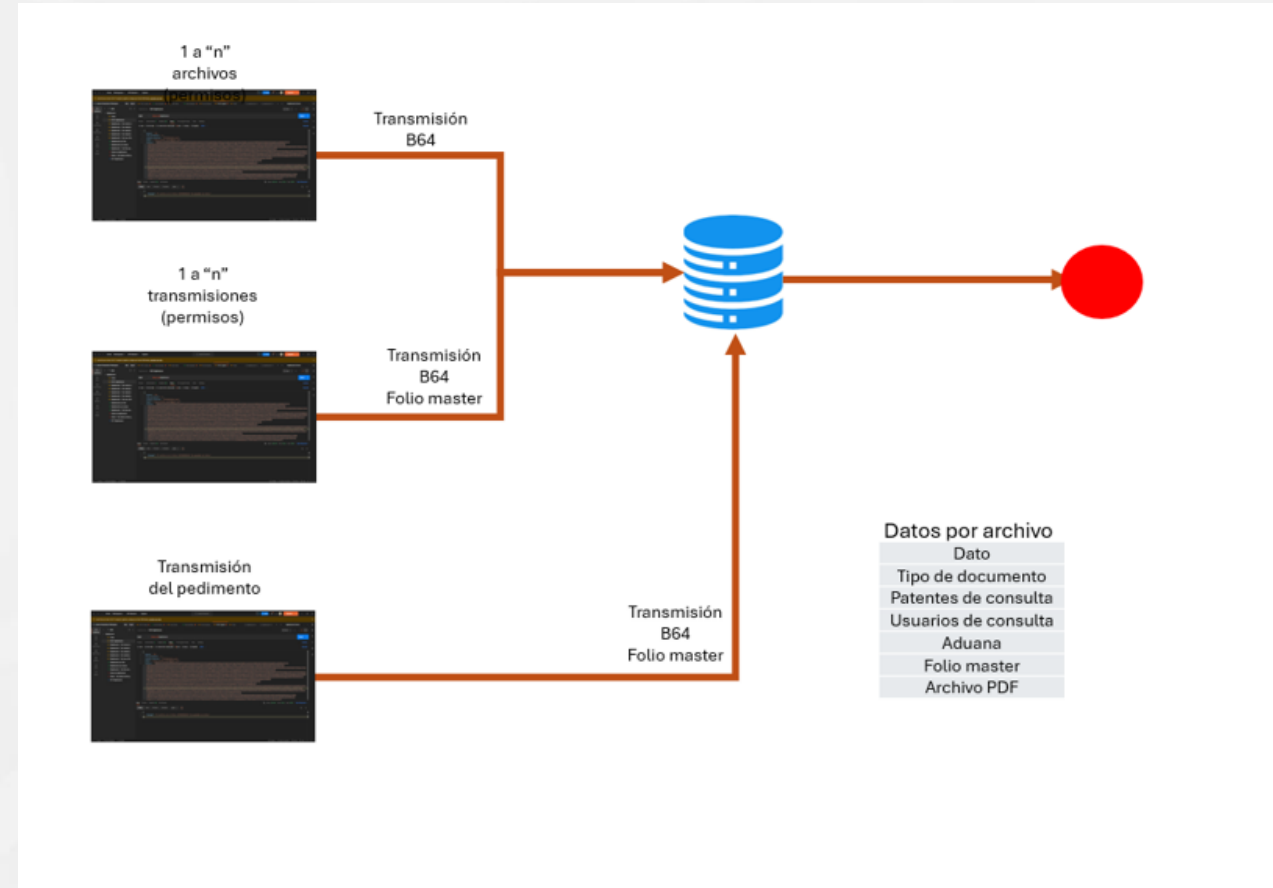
1 a “n”
archivos
(permisos)

Transmisión
B64

1 a “n”
transmisiones
(permisos)

Transmisión
B64
Folio master

Transmisión
del pedimento

Transmisión
B64
Folio master

Datos por archivo

| Dato |
|---|
| Tipo de documento |
| Patentes de consulta |
| Usuarios de consulta |
| Aduana |
| Folio master |
| Archivo PDF |